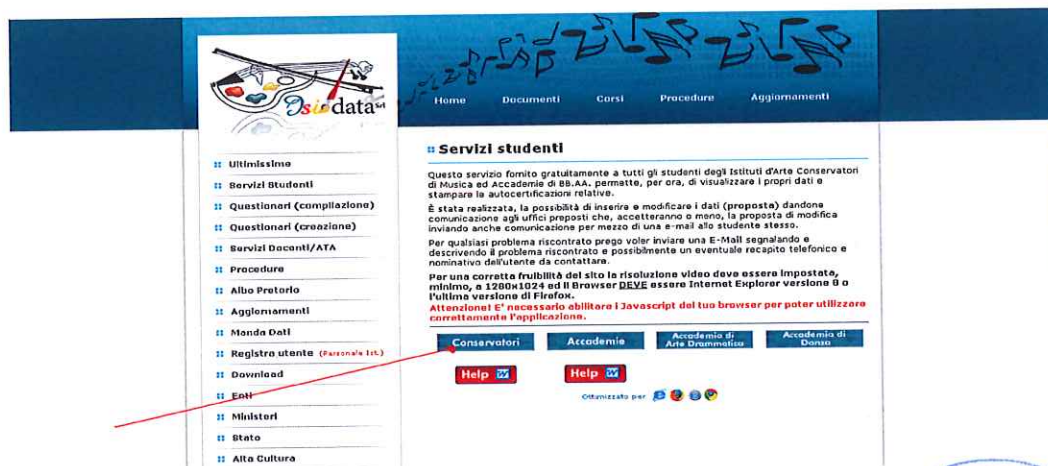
Isidata srl

Home Documenti Corsi Procedure Aggiornamenti

:: Ultimissime
:: Servizi Studenti
:: Questionari (compilazione)
:: Questionari (creazione)
:: Servizi Docenti/ATA
:: Procedure
:: Albo Pretorio
:: Aggiornamenti
:: Manda Dati
:: Registro utente (Personale Ist.)
:: Download
:: Enti
:: Ministeri
:: Stato
:: Alta Cultura

:: Servizi studenti

Questo servizio fornito gratuitamente a tutti gli studenti degli Istituti d'Arte Conservatori di Musica ed Accademie di BB.AA. permette, per ora, di visualizzare i propri dati e stampare le autocertificazioni relative.

È stata realizzata, la possibilità di inserire e modificare i dati (proposta) dandone comunicazione agli uffici preposti che, accetteranno o meno, la proposta di modifica inviando anche comunicazione per mezzo di una e-mail allo studente stesso.

Per qualsiasi problema riscontrato prego voler inviare una E-Mail segnalando e descrivendo il problema riscontrato e possibilmente un eventuale recapito telefonico e nominativo dell'utente da contattare.

Per una corretta fruibilità del sito la risoluzione video deve essere impostata, minimo, a 1280x1024 ed il Browser DEVE essere Internet Explorer versione 8 o l'ultima versione di Firefox.
Attenzione! E' necessario abilitare i Javascript del tuo browser per poter utilizzare correttamente l'applicazione.

Conservatori Accademie Accademia di Arte Drammatica Accademia di Danza

Help Help

Ottimizzato per